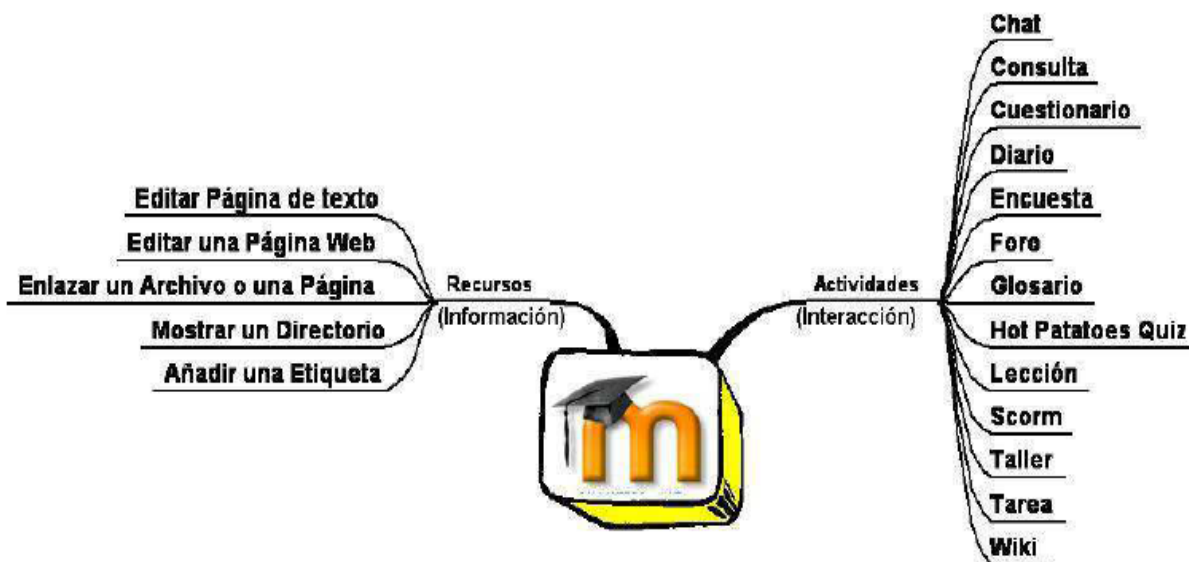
Recursos
(Información)

Editar Página de texto
Editar una Página Web
Enlazar un Archivo o una Página
Mostrar un Directorio
Añadir una Etiqueta

Actividades
(Interacción)

Chat
Consulta
Cuestionario
Diario
Encuesta
Foro
Glosario
Hot Patatoes Quiz
Lección
Scorm
Taller
Tarea
Wiki